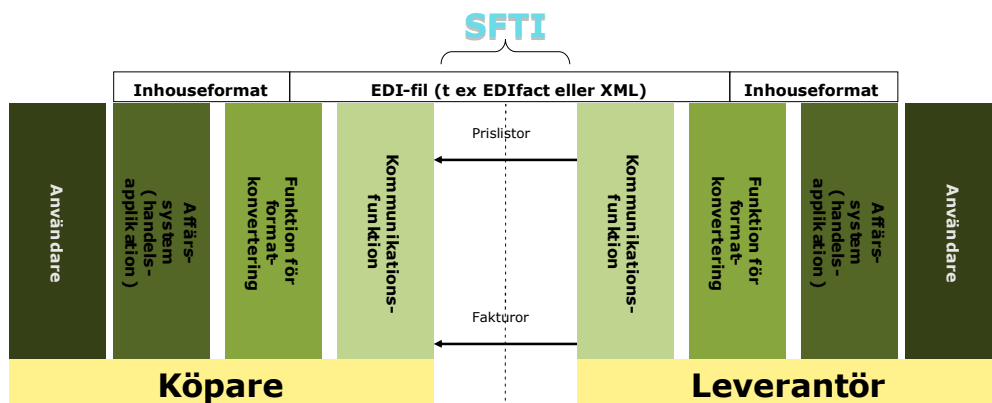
SFTI

Inhouseformat

EDI-fil (t ex EDIfact eller XML)

Inhouseformat

Användare

Affärs-system (handels-applikation)

Funktion för format-konvertering

Kommunikations-funktion

Prislistor

Fakturor

Kommunikations-funktion

Funktion för format-konvertering

Affärs-system (handels-applikation)

Användare

Köpare

Leverantör